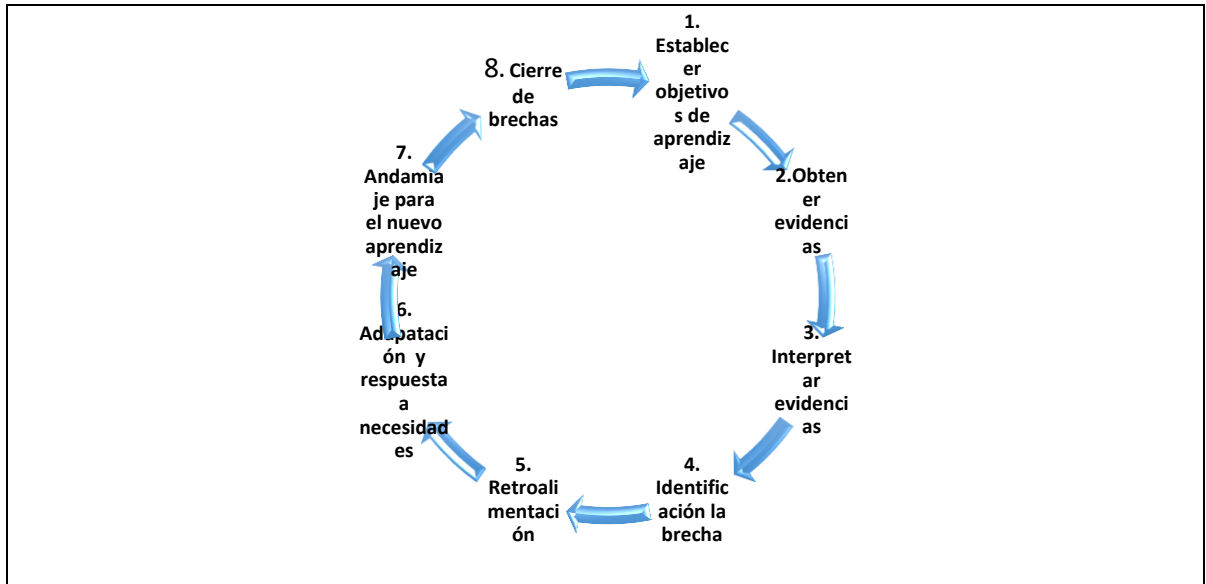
1. Establecer objetivos de aprendizaje

2.Obtener evidencias

3. Interpretar evidencias

4. Identificación la brecha

5. Retroalimentación

6. Adaptación y respuesta a necesidades

7. Andamiaje para el nuevo aprendizaje

8. Cierre de brechas